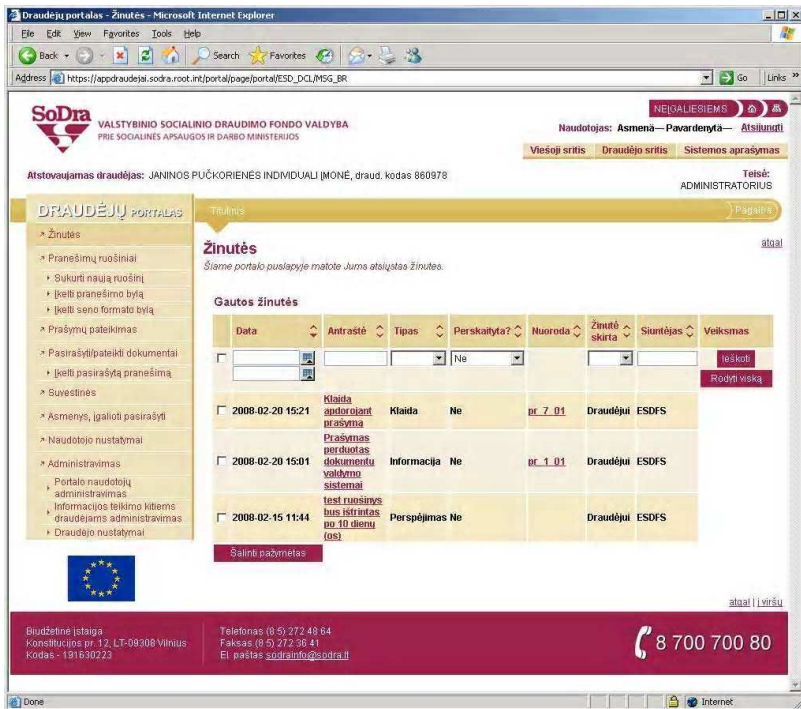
Draudėjų portalas - Žinutės - Microsoft Internet Explorer

File Edit View Favorites Tools Help

Back Search Favorites

Address https://appdraudejai.sodra.root.int/portal/page/portal/ESD_DCL/MSG_BR Go Links

SoDra VALSTYBINIO SOCIALINIO DRAUDIMO FONDO VALDYBA PRIE SOCIALINĖS APSAUGOS IR DARBO MINISTERIJOS

NEĮGALIESIEMS

Naudotojas: Asmenā—Pavardenytā— Atsijungti

Viešoji sritis Draudėjo sritis Sistemos aprašymas

Atstovaujamas draudėjas: JANINOS PUČKORIENĖS INDIVIDUALI ĮMONĖ, draud. kodas 860978

Teisė: ADMINISTRATORIUS

DRAUDĖJŲ PORTALAS

Titulinis

Pagalba

Žinutės

Pranešimų ruošiniai

Sukurti naują ruošinį

Įkelti pranešimo bylą

Įkelti seno formato bylą

Prašymų pateikimas

Pasirašyti/pateikti dokumentai

Įkelti pasirašytą pranešimą

Suvestinės

Asmenys, įgalioti pasirašyti

Naudotojo nustatymai

Administravimas

Portalo naudotojų administravimas

Informacijos teikimo kitiems draudėjams administravimas

Draudėjo nustatymai

Žinutės

atgal

Šiame portalo puslapyje matote Jums atsiųstas žinutes.

Gautos žinutės

| | Data | Antraštė | Tipas | Perskaityta? | Nuoroda | Žinutė skirta | Siuntėjas | Veiksmas |
|---|---|---|---|---|---|---|---|---|
| | | | | Ne | | | | Ieškoti / Rodyti viską |
| | 2008-02-20 15:21 | Klaida apdorojant prašymą | Klaida | Ne | pr_7_01 | Draudėjui | ESDFS | |
| | 2008-02-20 15:01 | Prašymas perduotas dokumentų valdymo sistemai | Informacija | Ne | pr_1_01 | Draudėjui | ESDFS | |
| | 2008-02-15 11:44 | test ruošinys bus ištrintas po 10 dienų (os) | Perspėjimas | Ne | | Draudėjui | ESDFS | |

Šalinti pažymėtas

atgal | į viršų

Biudžetinė įstaiga
Konstitucijos pr. 12, LT-09308 Vilnius
Kodas - 191630223

Telefonas (8 5) 272 48 64
Faksas (8 5) 272 36 41
El. paštas sodrainfo@sodra.lt

8 700 700 80

Done

Internet